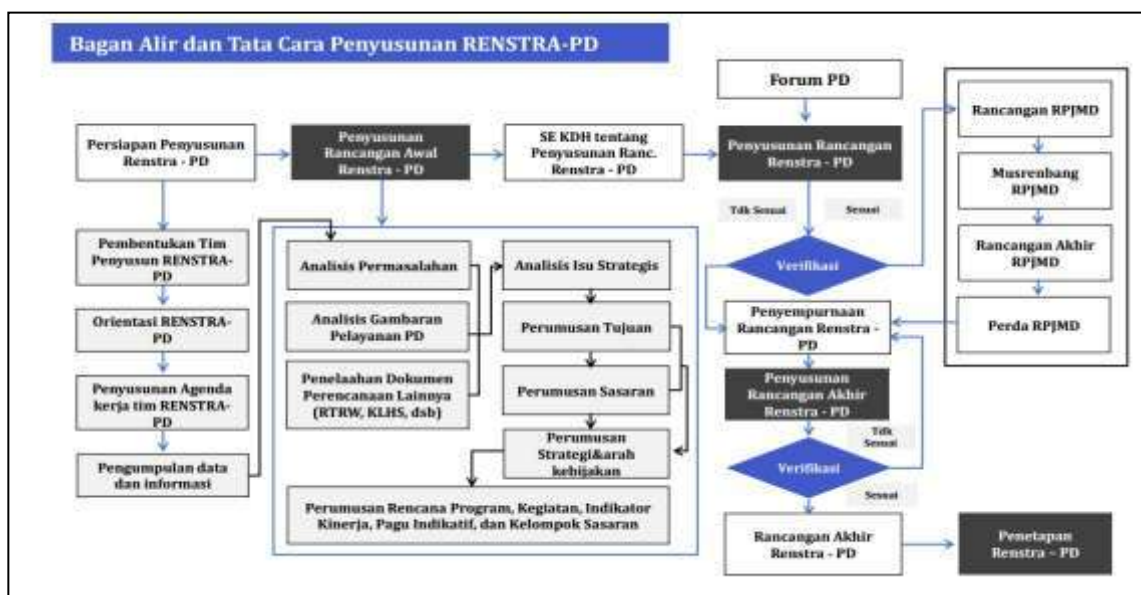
Bagan Alir dan Tata Cara Penyusunan RENSTRA-PD

Forum PD

Persiapan Penyusunan Renstra - PD

Penyusunan Rancangan Awal Renstra - PD

SE KDH tentang Penyusunan Ranc. Renstra - PD

Penyusunan Rancangan Renstra - PD

Rancangan RPJMD

Musrenbang RPJMD

Rancangan Akhir RPJMD

Perda RPJMD

Tdk Sesuai

Sesuai

Verifikasi

Pembentukan Tim Penyusun RENSTRA-PD

Orientasi RENSTRA-PD

Penyusunan Agenda kerja tim RENSTRA-PD

Pengumpulan data dan informasi

Analisis Permasalahan

Analisis Gambaran Pelayanan PD

Penelaahan Dokumen Perencanaan Lainnya (RTRW, KLHS, dsb)

Analisis Isu Strategis

Perumusan Tujuan

Perumusan Sasaran

Perumusan Strategi&arah kebijakan

Perumusan Rencana Program, Kegiatan, Indikator Kinerja, Pagu Indikatif, dan Kelompok Sasaran

Penyempurnaan Rancangan Renstra - PD

Penyusunan Rancangan Akhir Renstra - PD

Tdk Sesuai

Verifikasi

Sesuai

Rancangan Akhir Renstra - PD

Penetapan Renstra - PD